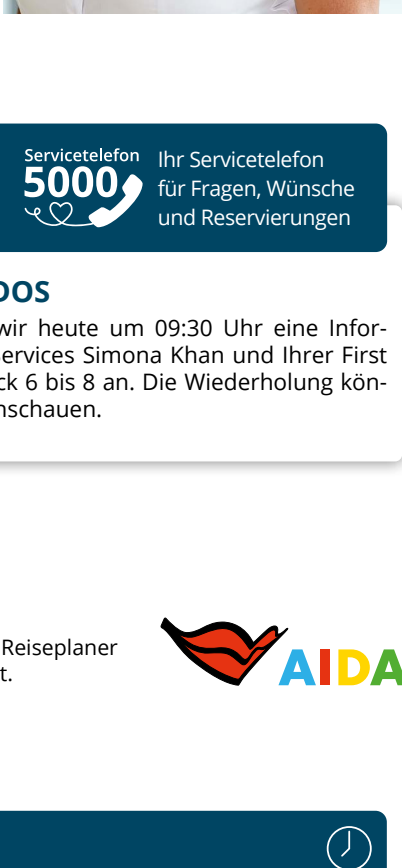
Servicetelefon
5000
Ihr Servicetelefon für Fragen, Wünsche und Reservierungen

DOS

wir heute um 09:30 Uhr eine Informervices Simona Khan und Ihrer First ck 6 bis 8 an. Die Wiederholung könnschauen.

Reiseplaner t.

AIDA